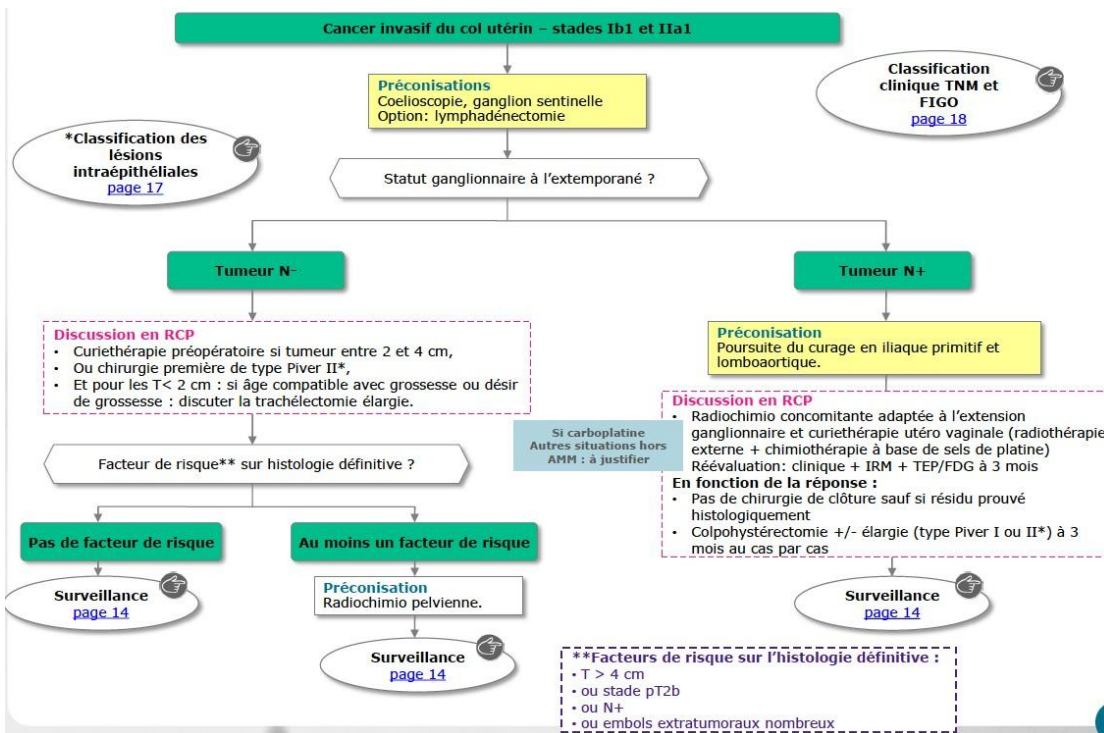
Cancer invasif du col utérin – stades Ib1 et IIa1

Préconisations
Coelioscopie, ganglion sentinelle
Option: lymphadénectomie

Classification clinique TNM et FIGO
page 18

*Classification des lésions intraépithéliales
page 17

Statut ganglionnaire à l'extemporané ?

Tumeur N-

Tumeur N+

Discussion en RCP
• Curiethérapie préopératoire si tumeur entre 2 et 4 cm,
• Ou chirurgie première de type Piver II*,
• Et pour les T< 2 cm : si âge compatible avec grossesse ou désir de grossesse : discuter la trachélectomie élargie.

Préconisation
Poursuite du curage en iliaque primitif et lomboaortique.

Discussion en RCP
• Radiochimio concomitante adaptée à l'extension ganglionnaire et curiethérapie utéro vaginale (radiothérapie externe + chimiothérapie à base de sels de platine)
Réévaluation: clinique + IRM + TEP/FDG à 3 mois
En fonction de la réponse :
• Pas de chirurgie de clôture sauf si résidu prouvé histologiquement
• Colpohystérectomie +/- élargie (type Piver I ou II*) à 3 mois au cas par cas

Si carboplatine
Autres situations hors AMM : à justifier

Facteur de risque** sur histologie définitive ?

Pas de facteur de risque

Au moins un facteur de risque

Surveillance
page 14

Préconisation
Radiochimio pelvienne.

Surveillance
page 14

Surveillance
page 14

**Facteurs de risque sur l'histologie définitive :
• T > 4 cm
• ou stade pT2b
• ou N+
• ou embols extratumoraux nombreux